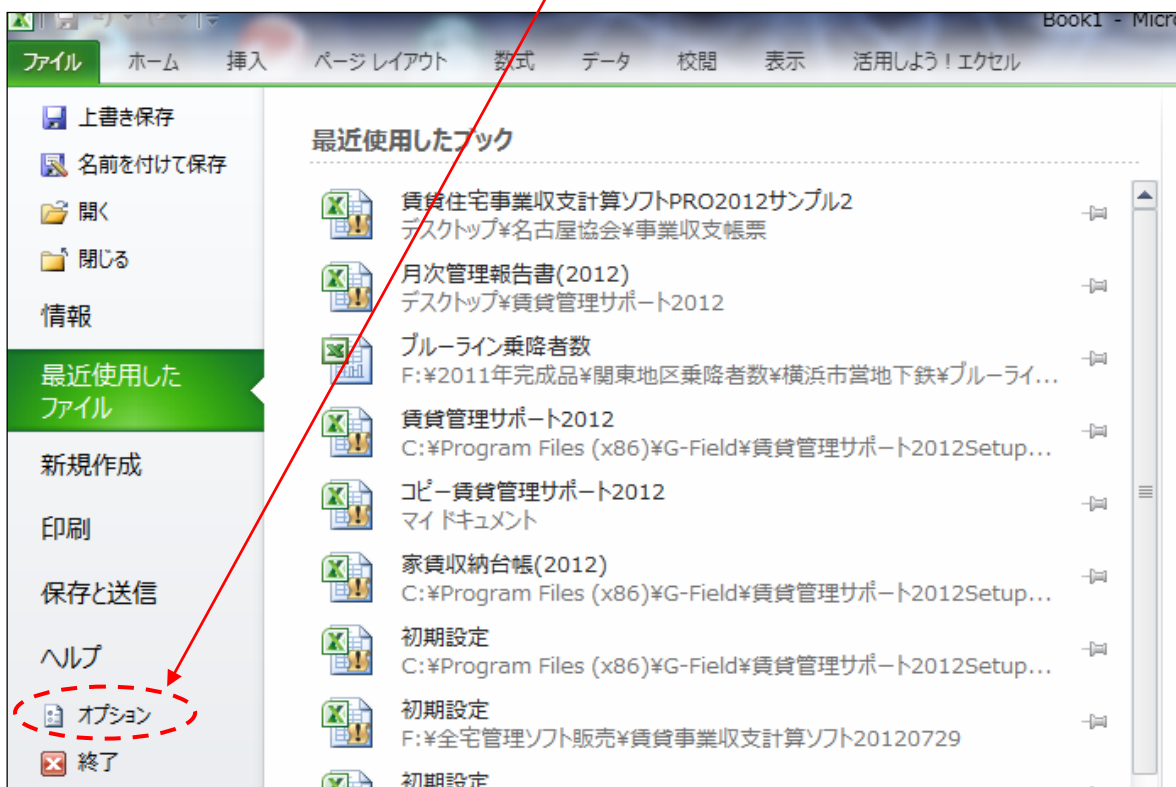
Book1 - Micro

ファイル ホーム 挿入 ページ レイアウト 数式 データ 校閲 表示 活用しよう！エクセル

上書き保存
名前を付けて保存
開く
閉じる
情報
最近使用したファイル
新規作成
印刷
保存と送信
ヘルプ
オプション
終了

最近使用したブック

賃貸住宅事業収支計算ソフトPRO2012サンプル2
デスクトップ¥名古屋協会¥事業収支帳票

月次管理報告書(2012)
デスクトップ¥賃貸管理サポート2012

ブルーライン乗降者数
F:¥2011年完成品¥関東地区乗降者数¥横浜市営地下鉄¥ブルーライ...

賃貸管理サポート2012
C:¥Program Files (x86)¥G-Field¥賃貸管理サポート2012Setup...

コピー賃貸管理サポート2012
マイドキュメント

家賃収納台帳(2012)
C:¥Program Files (x86)¥G-Field¥賃貸管理サポート2012Setup...

初期設定
C:¥Program Files (x86)¥G-Field¥賃貸管理サポート2012Setup...

初期設定
F:¥全宅管理ソフト販売¥賃貸事業収支計算ソフト20120729

初期設定